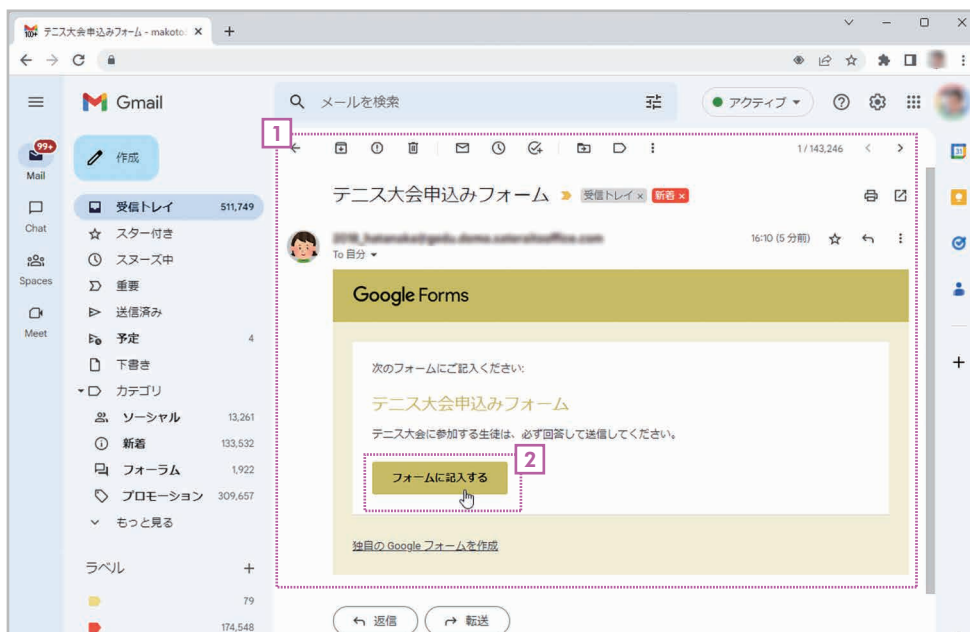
テニス大会申込みフォーム - makoto ×

Gmail

メールを検索

アクティブ

99+
Mail
Chat
Spaces
Meet

作成

受信トレイ 511,749
スター付き
スヌーズ中
重要
送信済み
予定 4
下書き
カテゴリ
ソーシャル 13,261
新着 133,532
フォーラム 1,922
プロモーション 309,657
もっと見る

ラベル

79
174,548

1

1 / 143,246

テニス大会申込みフォーム 受信トレイ × 新着 ×

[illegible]
To 自分

16:10 (5 分前)

Google Forms

次のフォームにご記入ください:

テニス大会申込みフォーム

テニス大会に参加する生徒は、必ず回答して送信してください。

2

フォームに記入する

独自の Google フォームを作成

返信
転送